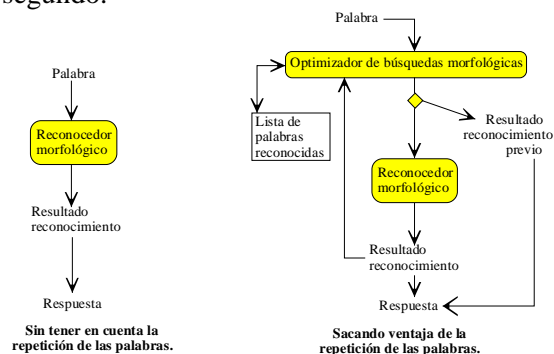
segundo:

Palabra

Reconocedor morfológico

Resultado reconocimiento

Respuesta

Sin tener en cuenta la repetición de las palabras.

Palabra

Optimizador de búsquedas morfológicas

Lista de palabras reconocidas

Resultado reconocimiento previo

Reconocedor morfológico

Resultado reconocimiento

Respuesta

Sacando ventaja de la repetición de las palabras.